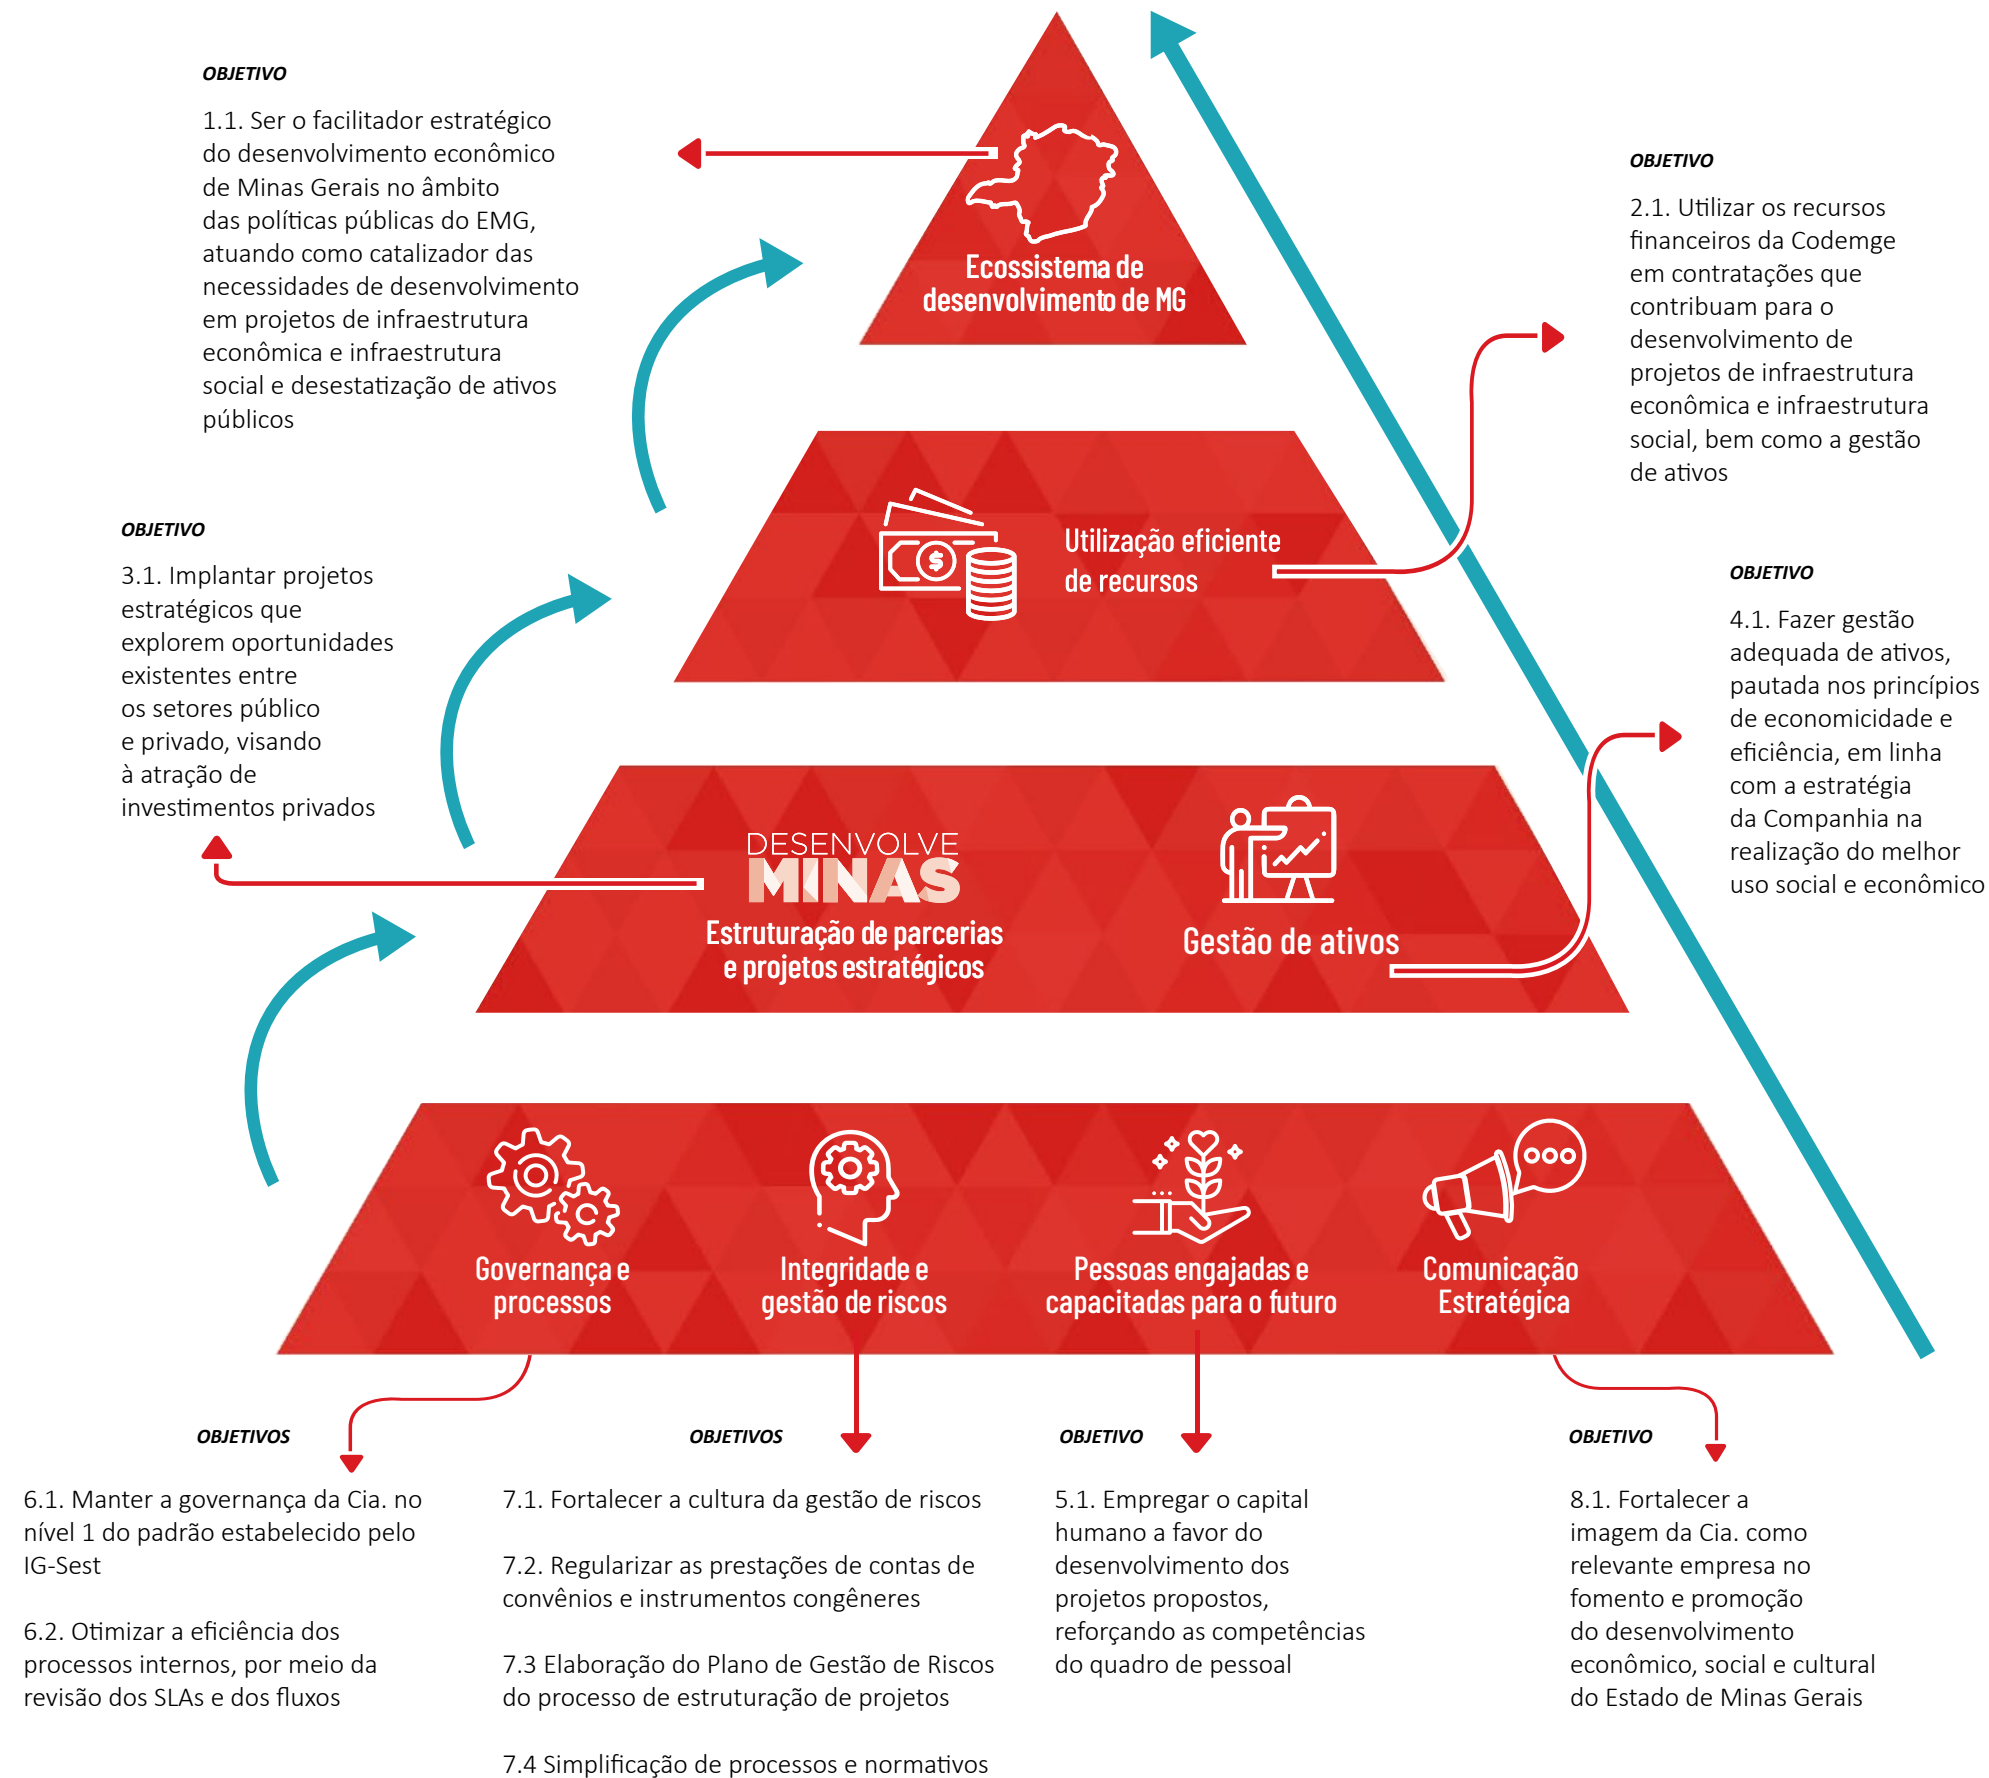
OBJETIVO

1.1. Ser o facilitador estratégico do desenvolvimento econômico de Minas Gerais no âmbito das políticas públicas do EMG, atuando como catalizador das necessidades de desenvolvimento em projetos de infraestrutura econômica e infraestrutura social e desestatização de ativos públicos

Ecossistema de desenvolvimento de MG

OBJETIVO

2.1. Utilizar os recursos financeiros da Codemge em contratações que contribuam para o desenvolvimento de projetos de infraestrutura econômica e infraestrutura social, bem como a gestão de ativos

Utilização eficiente de recursos

OBJETIVO

3.1. Implantar projetos estratégicos que explorem oportunidades existentes entre os setores público e privado, visando à atração de investimentos privados

OBJETIVO

4.1. Fazer gestão adequada de ativos, pautada nos princípios de economicidade e eficiência, em linha com a estratégia da Companhia na realização do melhor uso social e econômico

DESENVOLVE MINAS

Estruturação de parcerias e projetos estratégicos

Gestão de ativos

Governança e processos

Integridade e gestão de riscos

Pessoas engajadas e capacitadas para o futuro

Comunicação Estratégica

OBJETIVOS

6.1. Manter a governança da Cia. no nível 1 do padrão estabelecido pelo IG-Sest

6.2. Otimizar a eficiência dos processos internos, por meio da revisão dos SLAs e dos fluxos

OBJETIVOS

7.1. Fortalecer a cultura da gestão de riscos

7.2. Regularizar as prestações de contas de convênios e instrumentos congêneres

7.3 Elaboração do Plano de Gestão de Riscos do processo de estruturação de projetos

7.4 Simplificação de processos e normativos

OBJETIVO

5.1. Empregar o capital humano a favor do desenvolvimento dos projetos propostos, reforçando as competências do quadro de pessoal

OBJETIVO

8.1. Fortalecer a imagem da Cia. como relevante empresa no fomento e promoção do desenvolvimento econômico, social e cultural do Estado de Minas Gerais